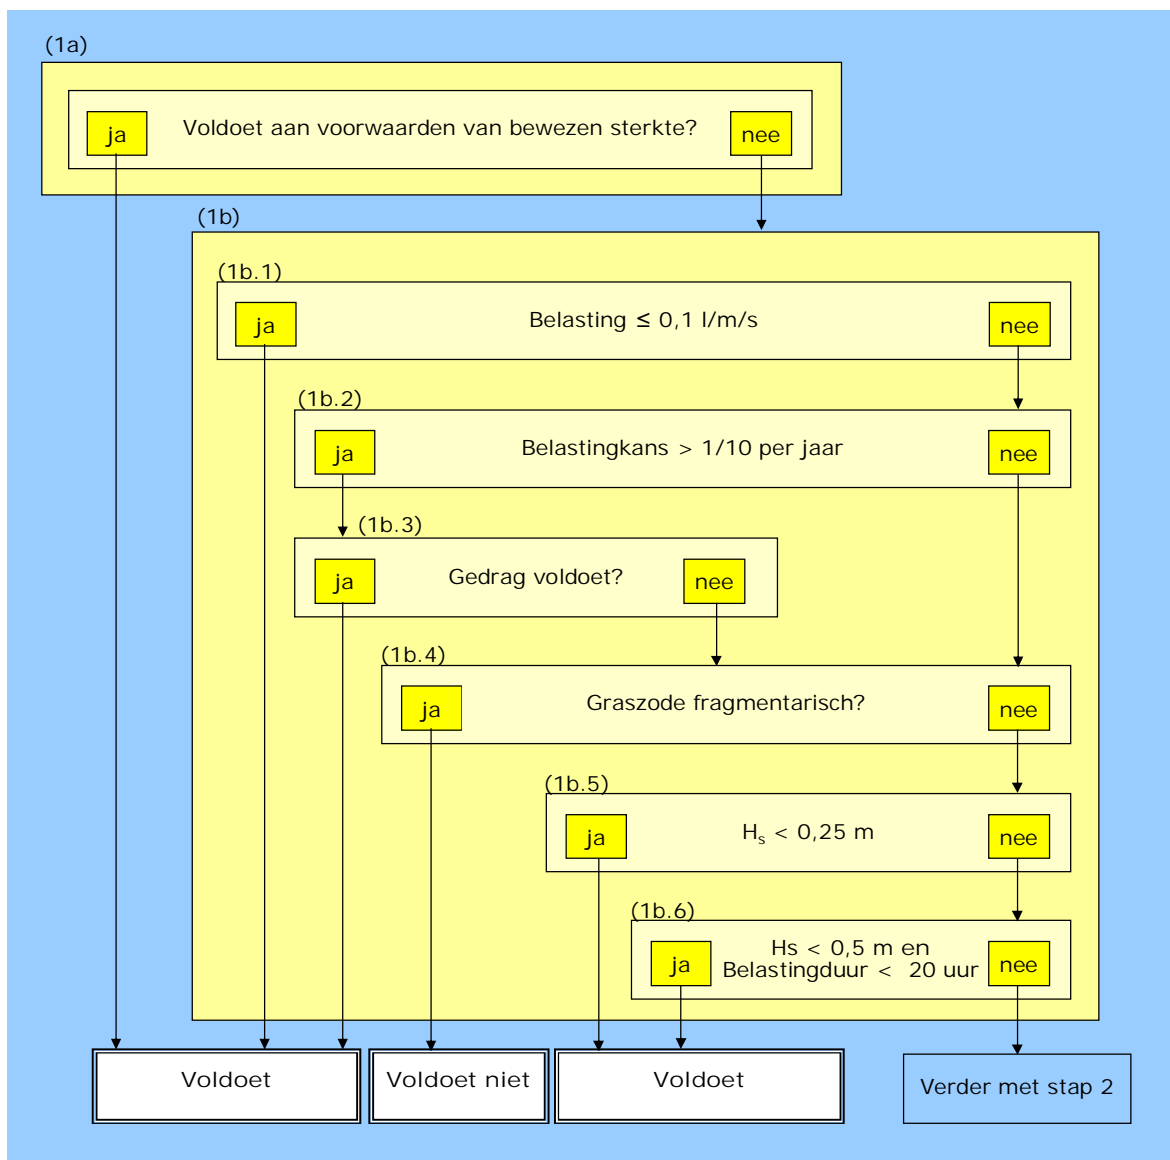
(1a)

ja

Voldoet aan voorwaarden van bewezen sterkte?

nee

(1b)

(1b.1)

ja

Belasting $\leq$ 0,1 l/m/s

nee

(1b.2)

ja

Belastingkans > 1/10 per jaar

nee

(1b.3)

ja

Gedrag voldoet?

nee

(1b.4)

ja

Graszode fragmentarisch?

nee

(1b.5)

ja

$H_s$ < 0,25 m

nee

(1b.6)

ja

Hs < 0,5 m en Belastingduur < 20 uur

nee

Voldoet

Voldoet niet

Voldoet

Verder met stap 2